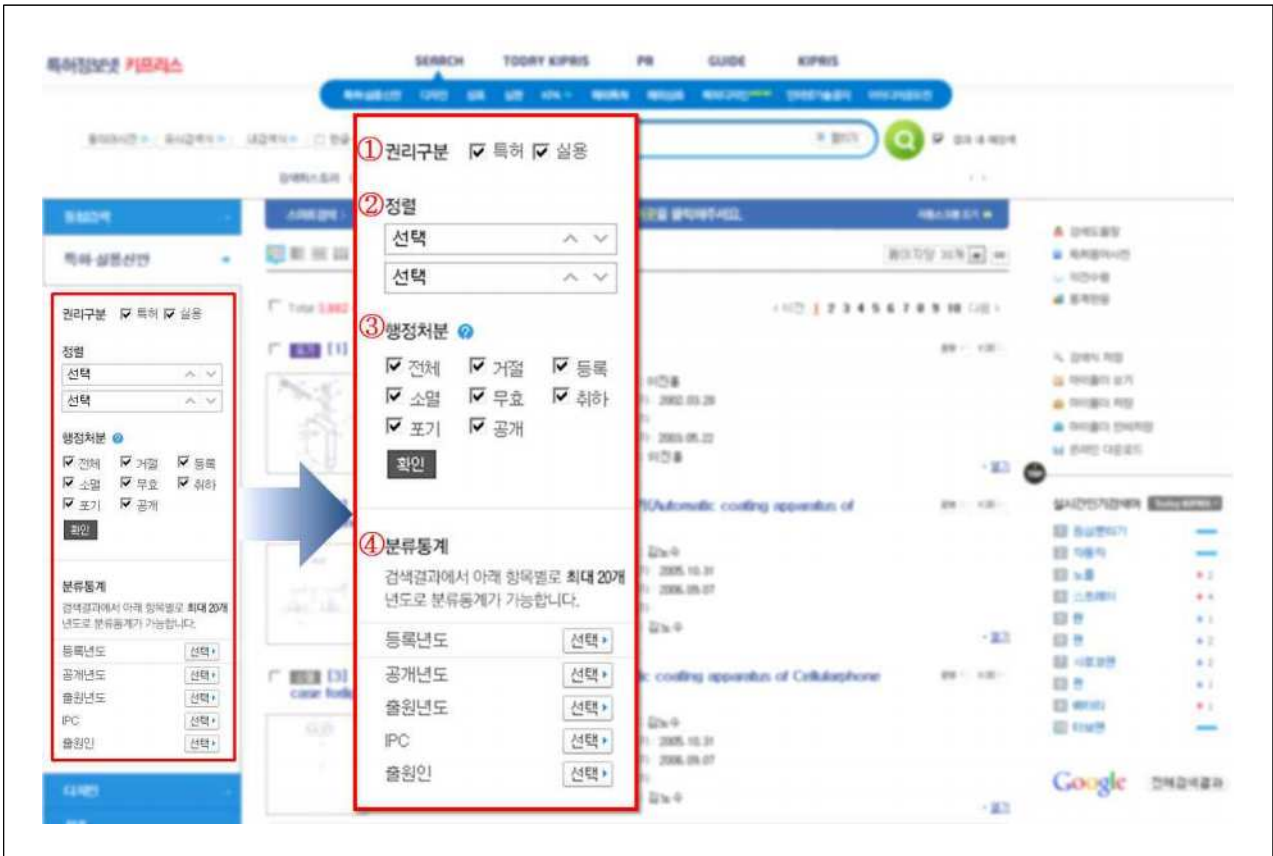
특허정보넷 키프리스

SEARCH TODAY KIPRIS PR GUIDE KIPRIS

권리구분 ☑ 특허 ☑ 실용

정렬

선택

선택

행정처분

☑ 전체 ☑ 거절 ☑ 등록

☑ 소멸 ☑ 무효 ☑ 취하

☑ 포기 ☑ 공개

확인

분류통계

검색결과에서 아래 항목별로 최대 20개 년도로 분류통계가 가능합니다.

| 등록년도 | 선택 |
|---|---|
| 공개년도 | 선택 |
| 출원년도 | 선택 |
| IPC | 선택 |
| 출원인 | 선택 |

①권리구분 ☑ 특허 ☑ 실용

②정렬

선택

선택

③행정처분

☑ 전체 ☑ 거절 ☑ 등록

☑ 소멸 ☑ 무효 ☑ 취하

☑ 포기 ☑ 공개

확인

④분류통계

검색결과에서 아래 항목별로 최대 20개 년도로 분류통계가 가능합니다.

| 등록년도 | 선택 |
|---|---|
| 공개년도 | 선택 |
| 출원년도 | 선택 |
| IPC | 선택 |
| 출원인 | 선택 |

Automatic coating apparatus of

ic coating apparatus of Cellularphone

case

1 2 3 4 5 6 7 8 9 10

Google